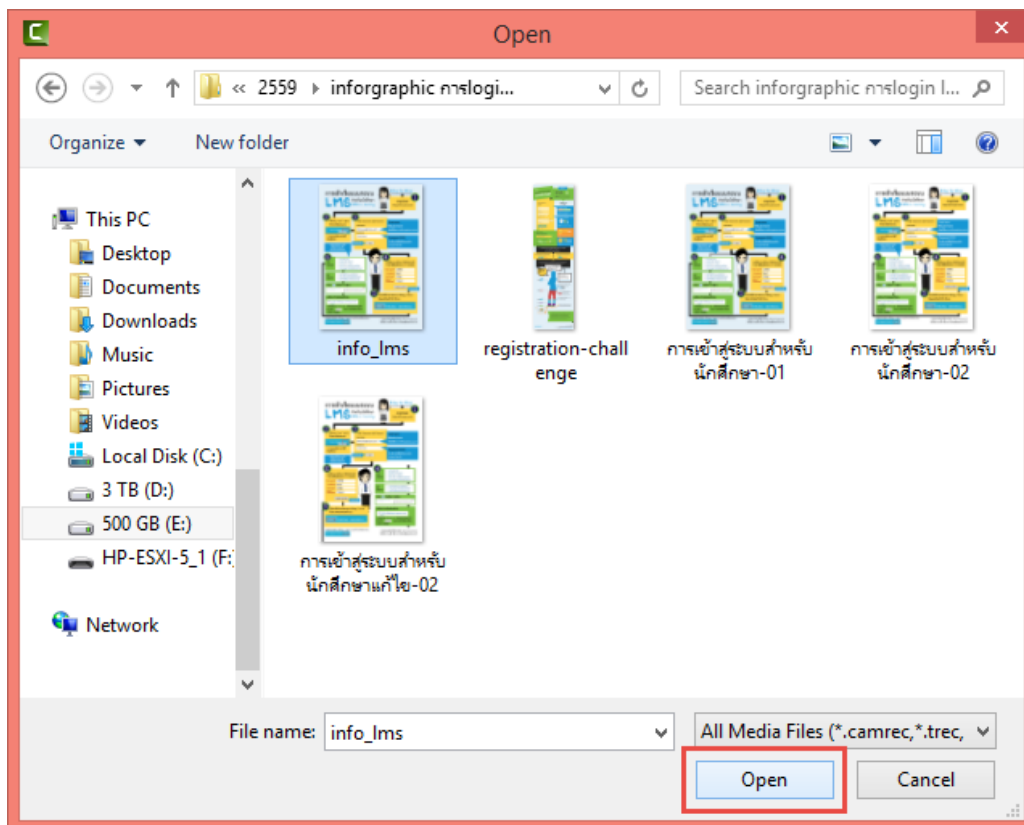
Open

« 2559 ▸ inforgraphic การlogi...

Search inforgraphic การlogin I...

Organize ▾ New folder

This PC
Desktop
Documents
Downloads
Music
Pictures
Videos
Local Disk (C:)
3 TB (D:)
500 GB (E:)
HP-ESXI-5_1 (F:)

Network

info_lms

registration-challenge

การเข้าสู่ระบบสำหรับนักศึกษา-01

การเข้าสู่ระบบสำหรับนักศึกษา-02

การเข้าสู่ระบบสำหรับนักศึกษาแก้ไข-02

File name: info_lms

All Media Files (*.camrec,*.trec,

Open

Cancel